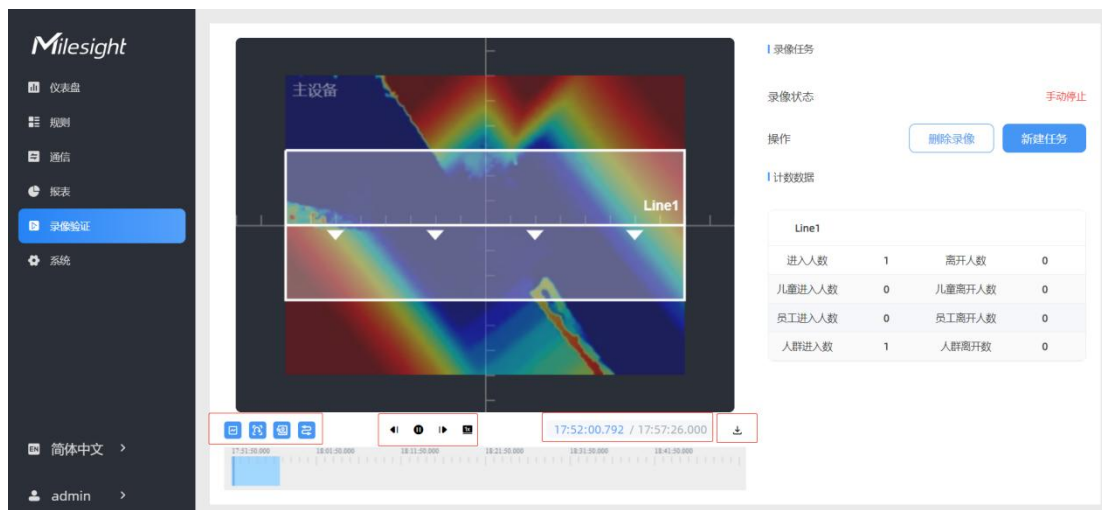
Milesight

仪表盘
规则
通信
报表
录像验证
系统

简体中文 >
admin >

主设备
Line1

17:52:00.792 / 17:57:26.000

17:51:50.000 18:01:50.000 18:11:50.000 18:21:50.000 18:31:50.000 18:41:50.000

录像任务
录像状态 手动停止
操作 删除录像 新建任务
计数数据

| Line1 | | | |
|---|---|---|---|
| 进入人数 | 1 | 离开人数 | 0 |
| 儿童进入人数 | 0 | 儿童离开人数 | 0 |
| 员工进入人数 | 0 | 员工离开人数 | 0 |
| 人群进入人数 | 1 | 人群离开人数 | 0 |